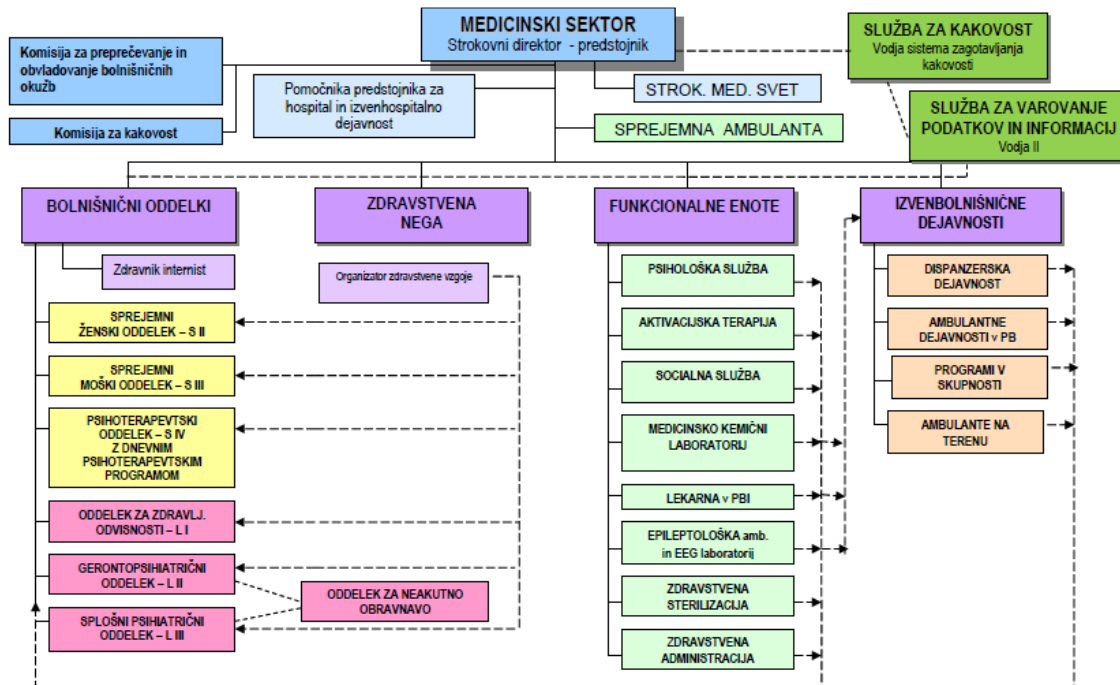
MEDICINSKI SEKTOR
Strokovni direktor - predstojnik

SLUŽBA ZA KAKOVOST
Vodja sistema zagotavljanja kakovosti

Komisija za preprečevanje in obvladovanje bolnišničnih okužb

Komisija za kakovost

Pomočnika predstojnika za hospital in izvenhospitalno dejavnost

STROK. MED. SVET

SLUŽBA ZA VAROVANJE PODATKOV IN INFORMACIJ
Vodja II

SPREJEMNA AMBULANTA

BOLNIŠNIČNI ODDELKI

ZDRAVSTVENA NEGA

FUNKCIONALNE ENOTE

IZVENBOLNIŠNIČNE DEJAVNOSTI

Zdravnik internist

Organizator zdravstvene vzgoje

SPREJEMNI ŽENSKI ODDELEK – S II

SPREJEMNI MOŠKI ODDELEK – S III

PSIHOTERAPEVTSKI ODDELEK – S IV Z DNEVNIM PSIHOTERAPEVTSKIM PROGRAMOM

ODDELEK ZA ZDRAVLJ. ODVISNOSTI – L I

GERONTOPSIHIATRIČNI ODDELEK – L II

SPLOŠNI PSIHIATRIČNI ODDELEK – L III

ODDELEK ZA NEAKUTNO OBRAVNAVO

PSIHOLOŠKA SLUŽBA

AKTIVACIJSKA TERAPIJA

SOCIALNA SLUŽBA

MEDICINSKO KEMIČNI LABORATORIJ

LEKARNA v PBI

EPILEPTOLOŠKA amb. in EEG laboratorij

ZDRAVSTVENA STERILIZACIJA

ZDRAVSTVENA ADMINISTRACIJA

DISPANZERSKA DEJAVNOST

AMBULANTNE DEJAVNOSTI v PB

PROGRAMI V SKUPNOSTI

AMBULANTE NA TERENU